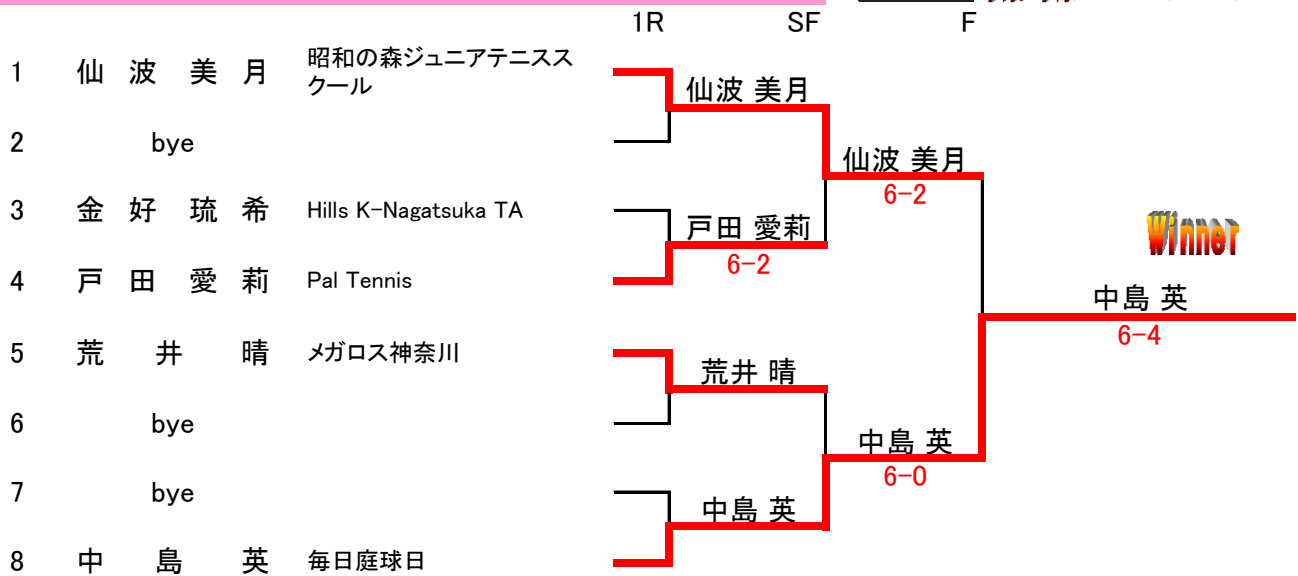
1R SF F

1 仙 波 美 月 昭和の森ジュニアテニススクール
2 bye
3 金 好 琉 希 Hills K-Nagatsuka TA
4 戸 田 愛 莉 Pal Tennis
5 荒 井 晴 メガロス神奈川
6 bye
7 bye
8 中 島 英 毎日庭球日

仙波 美月
戸田 愛莉
6-2
荒井 晴
中島 英
仙波 美月
6-2
中島 英
6-0
Winner
中島 英
6-4